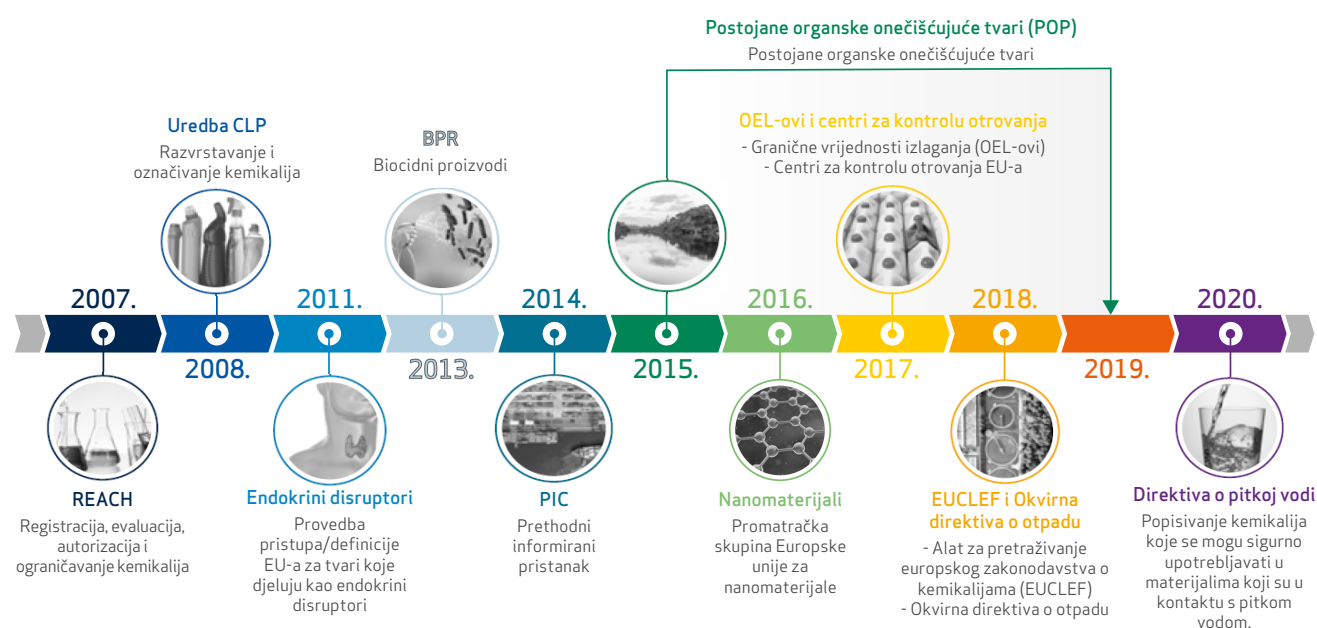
Postojane organske onečišćujuće tvari (POP)
Postojane organske onečišćujuće tvari

Uredba CLP
Razvrstavanje i označivanje kemikalija

BPR
Biocidni proizvodi

OEL-ovi i centri za kontrolu otrovanja
- Granične vrijednosti izlaganja (OEL-ovi)
- Centri za kontrolu otrovanja EU-a

2007.
2008.
2011.
2013.
2014.
2015.
2016.
2017.
2018.
2019.
2020.

REACH
Registracija, evaluacija, autorizacija i ograničavanje kemikalija

Endokrini disruptori
Provedba pristupa/definicije EU-a za tvari koje djeluju kao endokrini disruptori

PIC
Prethodni informirani pristanak

Nanomaterijali
Promatračka skupina Europske unije za nanomaterijale

EUCLEF i Okvirna direktiva o otpadu
- Alat za pretraživanje europskog zakonodavstva o kemikalijama (EUCLEF)
- Okvirna direktiva o otpadu

Direktiva o pitkoj vodi
Popisivanje kemikalija koje se mogu sigurno upotrebljavati u materijalima koji su u kontaktu s pitkom vodom.